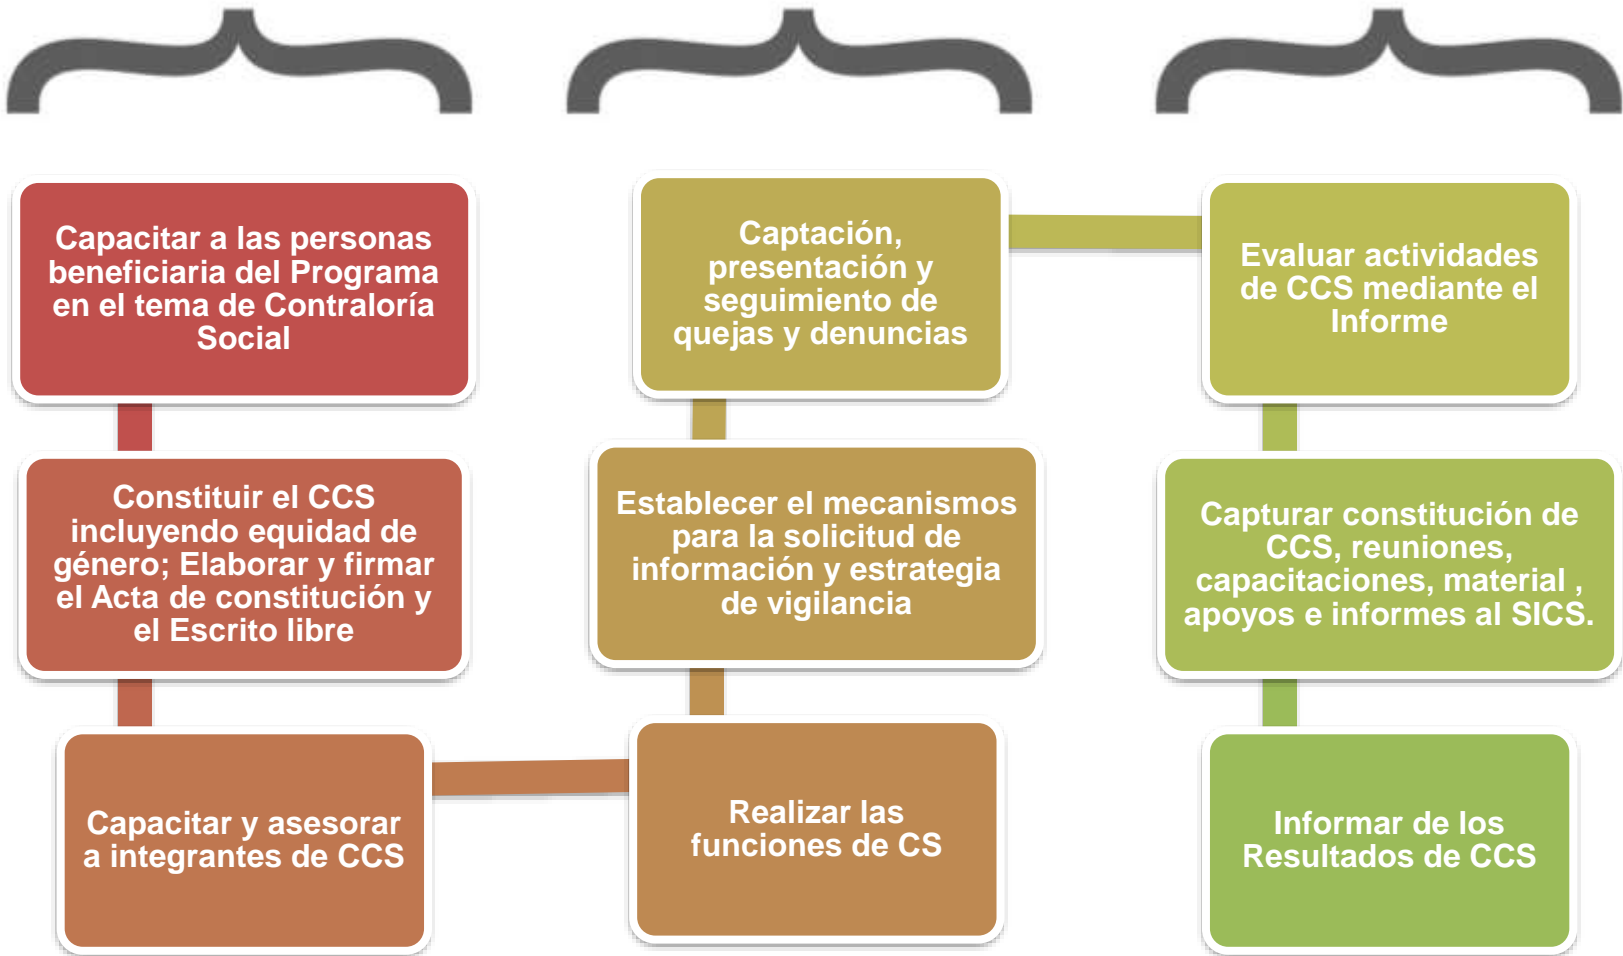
Capacitar a las personas beneficiaria del Programa en el tema de Contraloría Social

Constituir el CCS incluyendo equidad de género; Elaborar y firmar el Acta de constitución y el Escrito libre

Capacitar y asesorar a integrantes de CCS

Realizar las funciones de CS

Establecer el mecanismos para la solicitud de información y estrategia de vigilancia

Captación, presentación y seguimiento de quejas y denuncias

Evaluar actividades de CCS mediante el Informe

Capturar constitución de CCS, reuniones, capacitaciones, material , apoyos e informes al SICS.

Informar de los Resultados de CCS